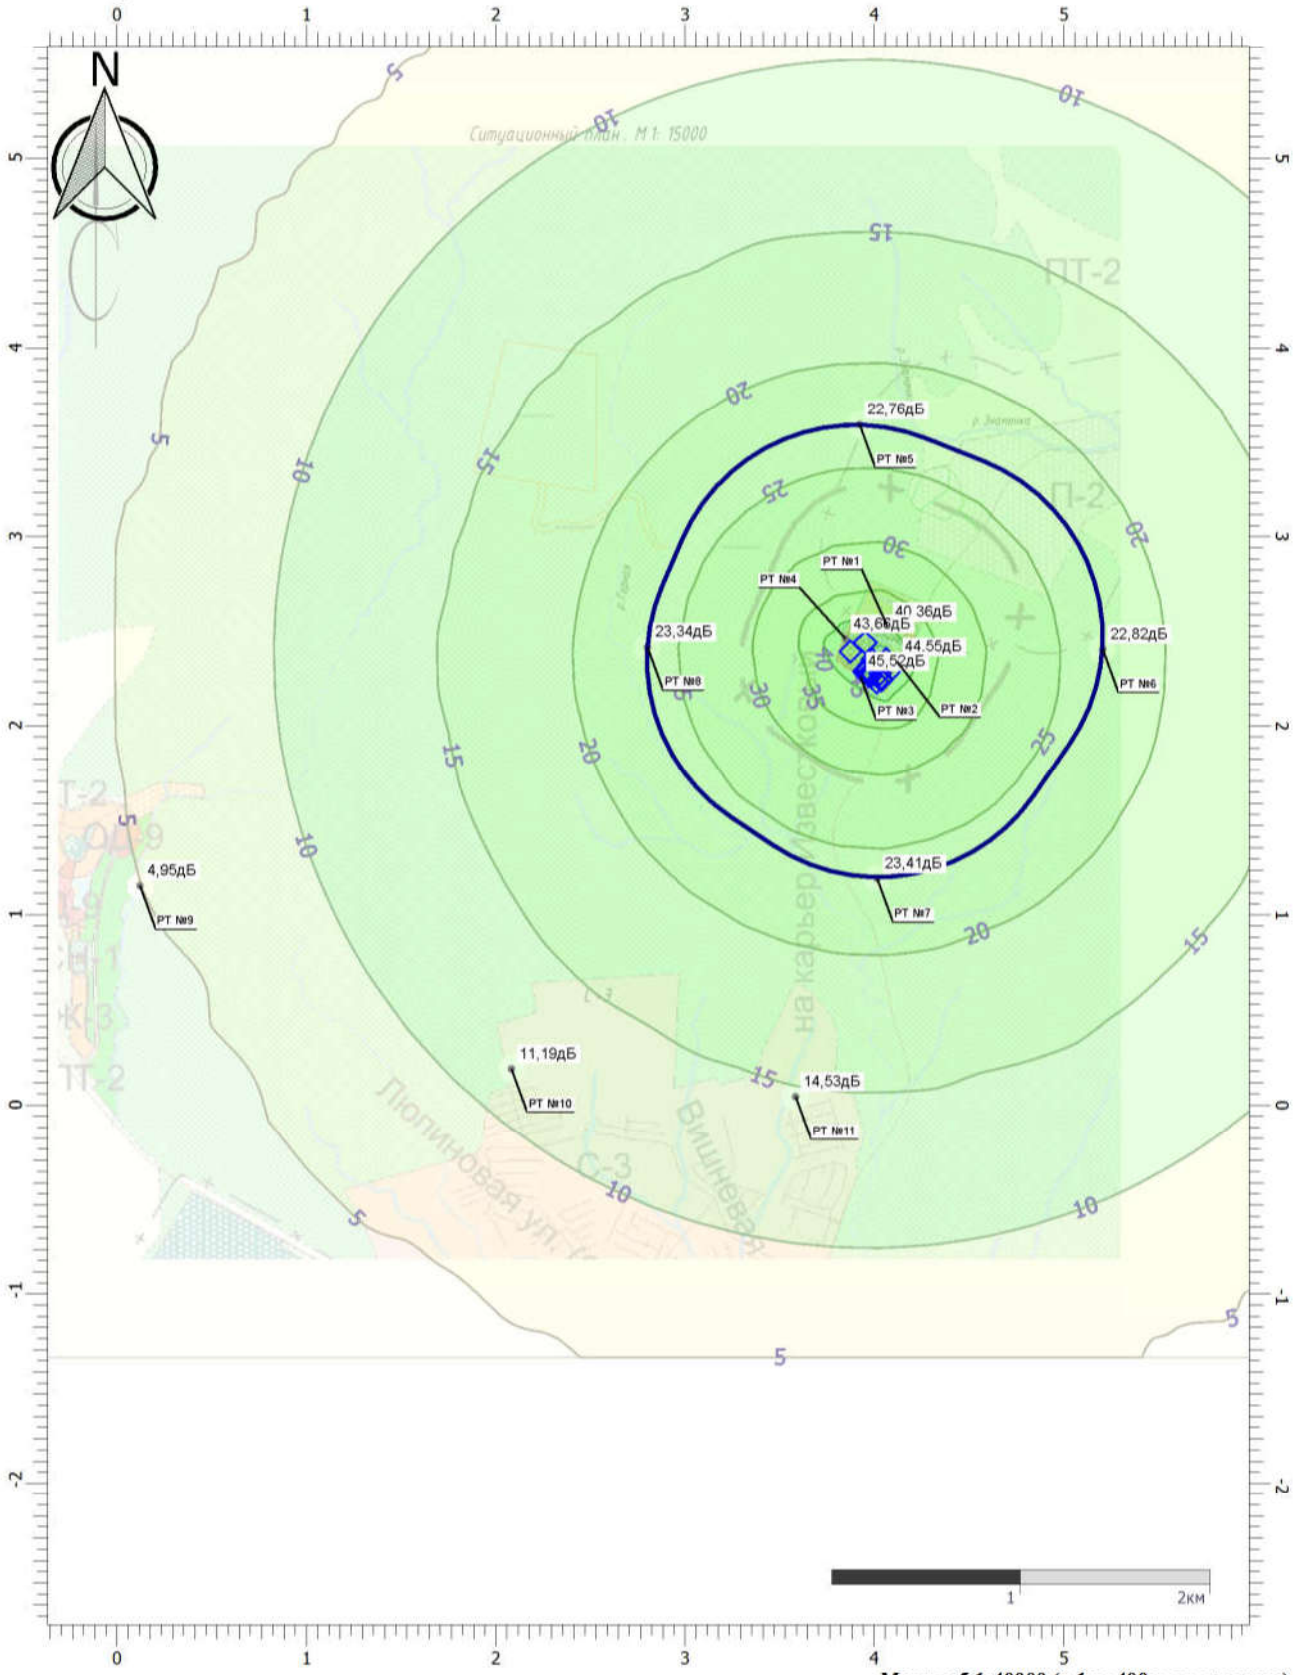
0 1 2 3 4 5

N

Ситуационный план. М 1: 15000

5
10
10
15
ПТ-2
20
22,76дБ
РТ №5
р. Знаменка
25
П-2
20
5
10
15
30
РТ №1
РТ №4
40 36дБ
43,66дБ
44,55дБ
45,52дБ
23,34дБ
22,82дБ
РТ №8
РТ №6
40
35
30
РТ №3
РТ №2
20
15
25
Т-2
5
ОД-9
10
23,41дБ
4,95дБ
РТ №7
РТ №9
20
15
Ж-3
на карьер Известковый
11,19дБ
14,53дБ
ТП-2
15
РТ №10
РТ №11
Люпиновая ул.
Вишневая
С-3
10
10
5
5
5

5 4 3 2 1 0 -1 -2

1 2км

0 1 2 3 4 5

Масштаб 1:40000 (в 1см 400 м)